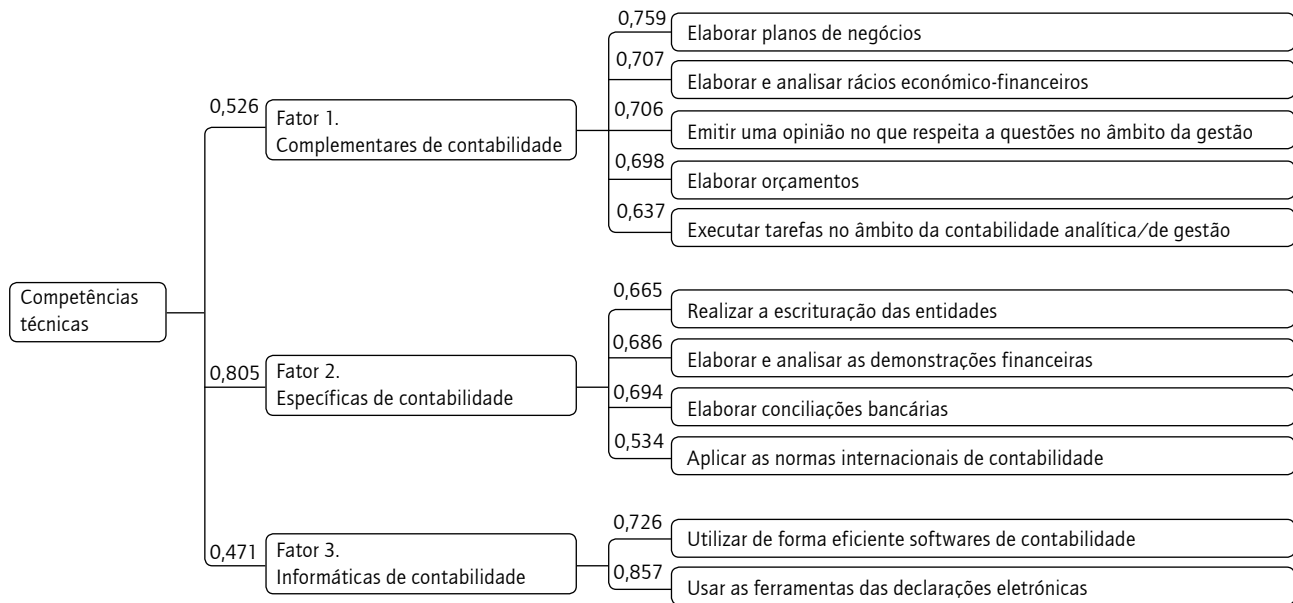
Competências técnicas

0,526 Fator 1.
Complementares de contabilidade

0,759 Elaborar planos de negócios

0,707 Elaborar e analisar rácios económico-financeiros

0,706 Emitir uma opinião no que respeita a questões no âmbito da gestão

0,698 Elaborar orçamentos

0,637 Executar tarefas no âmbito da contabilidade analítica/de gestão

0,805 Fator 2.
Específicas de contabilidade

0,665 Realizar a escrituração das entidades

0,686 Elaborar e analisar as demonstrações financeiras

0,694 Elaborar conciliações bancárias

0,534 Aplicar as normas internacionais de contabilidade

0,471 Fator 3.
Informáticas de contabilidade

0,726 Utilizar de forma eficiente softwares de contabilidade

0,857 Usar as ferramentas das declarações eletrónicas